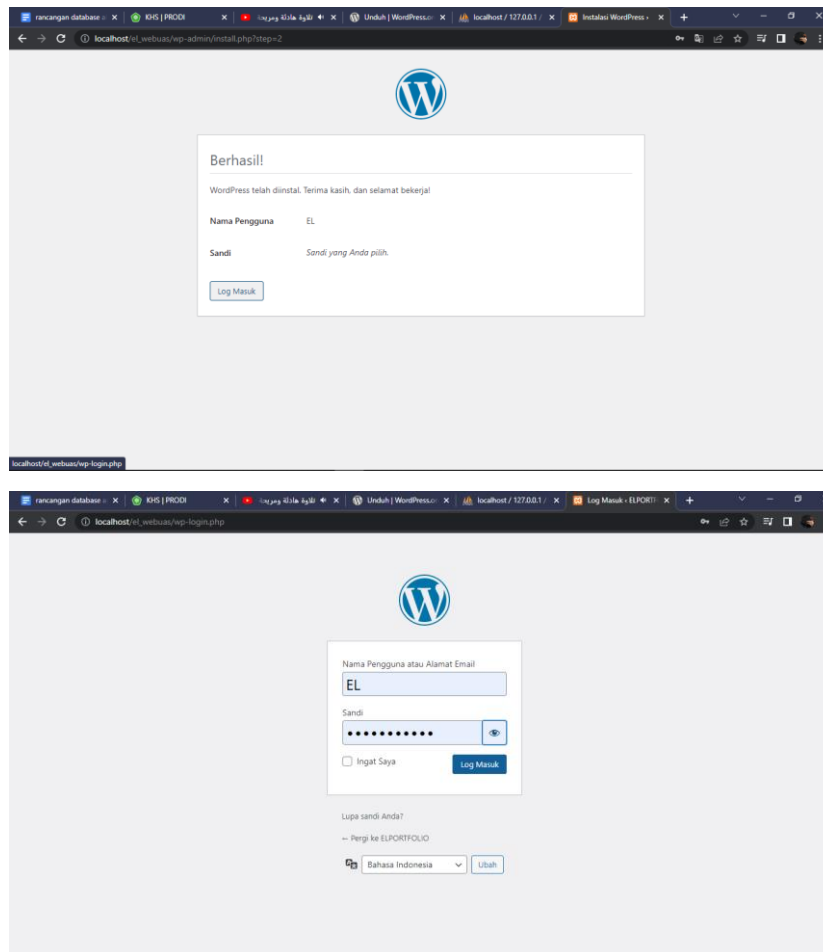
rancangan database ×
KHS | PRODI ×
تلاوة هادئة ومريحة ×
Unduh | WordPress.o ×
localhost / 127.0.0.1 / ×
Instalasi WordPress ×
+

localhost/el_webuas/wp-admin/install.php?step=2

Berhasil!

WordPress telah diinstal. Terima kasih, dan selamat bekerja!

Nama Pengguna EL

Sandi *Sandi yang Anda pilih.*

Log Masuk

localhost/el_webuas/wp-login.php

rancangan database ×
KHS | PRODI ×
تلاوة هادئة ومريحة ×
Unduh | WordPress.o ×
localhost / 127.0.0.1 / ×
Log Masuk ‹ ELPORTF ×
+

localhost/el_webuas/wp-login.php

Nama Pengguna atau Alamat Email
EL
Sandi
•••••••••••
Ingat Saya
Log Masuk

Lupa sandi Anda?

← Pergi ke ELPORTFOLIO

Bahasa Indonesia
Ubah